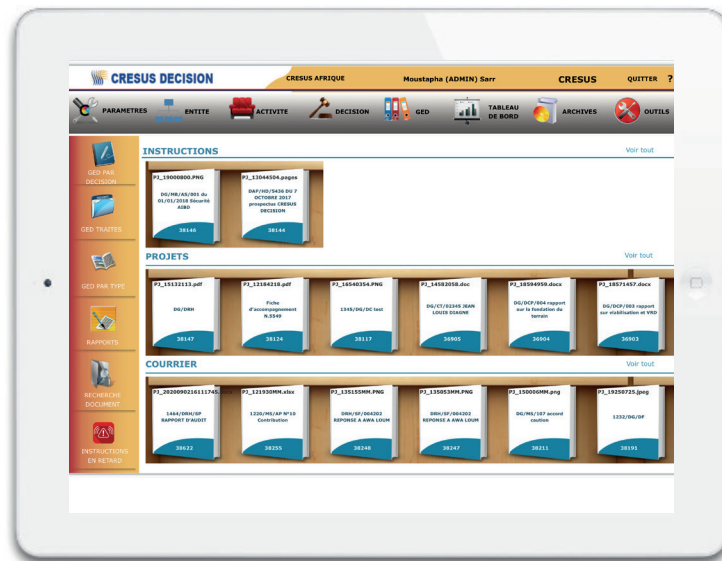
CRESUS DECISION CRESUS AFRIQUE Moustapha (ADMIN) Sarr CRESUS QUITTER ?

PARAMETRES ENTITE ACTIVITE DECISION GED TABLEAU DE BORD ARCHIVES OUTILS

GED PAR DECISION

GED TRAITES

GED PAR TYPE

RAPPORTS

RECHERCHE DOCUMENT

INSTRUCTIONS EN RETARD

INSTRUCTIONS

Voir tout

PJ_19000800.PNG
DG/MB/AS/001 du 01/01/2018 Sécurité AIBD
38146

PJ_13044504.pages
DAF/HD/5436 DU 7 OCTOBRE 2017 prospectus CRESUS DECISION
38144

PROJETS

Voir tout

PJ_15132113.pdf
DG/DRH
38147

PJ_12184218.pdf
Fiche d'accompagnement N.5549
38124

PJ_16540354.PNG
1345/DG/DC test
38117

PJ_14582058.doc
DG/CT/03345 JEAN LOUIS DIAGNE
36905

PJ_18594959.docx
DG/DCP/004 rapport sur la fondation du terrain
36904

PJ_18571457.docx
DG/DCP/003 rapport sur viabilisation et VRD
36903

COURRIER

Voir tout

PJ_2020090216111745
1464/DRH/SP RAPPORT D'AUDIT
38622

PJ_121930MM.xlsx
1220/MS/AP N°10 Contribution
38255

PJ_135155MM.PNG
DRH/SP/004202 REPONSE A AWA LOUM
38248

PJ_135053MM.PNG
DRH/SP/004202 REPONSE A AWA LOUM
38247

PJ_150006MM.png
DG/MS/107 accord caution
38211

PJ_19250725.jpeg
1252/DG/DF
38191